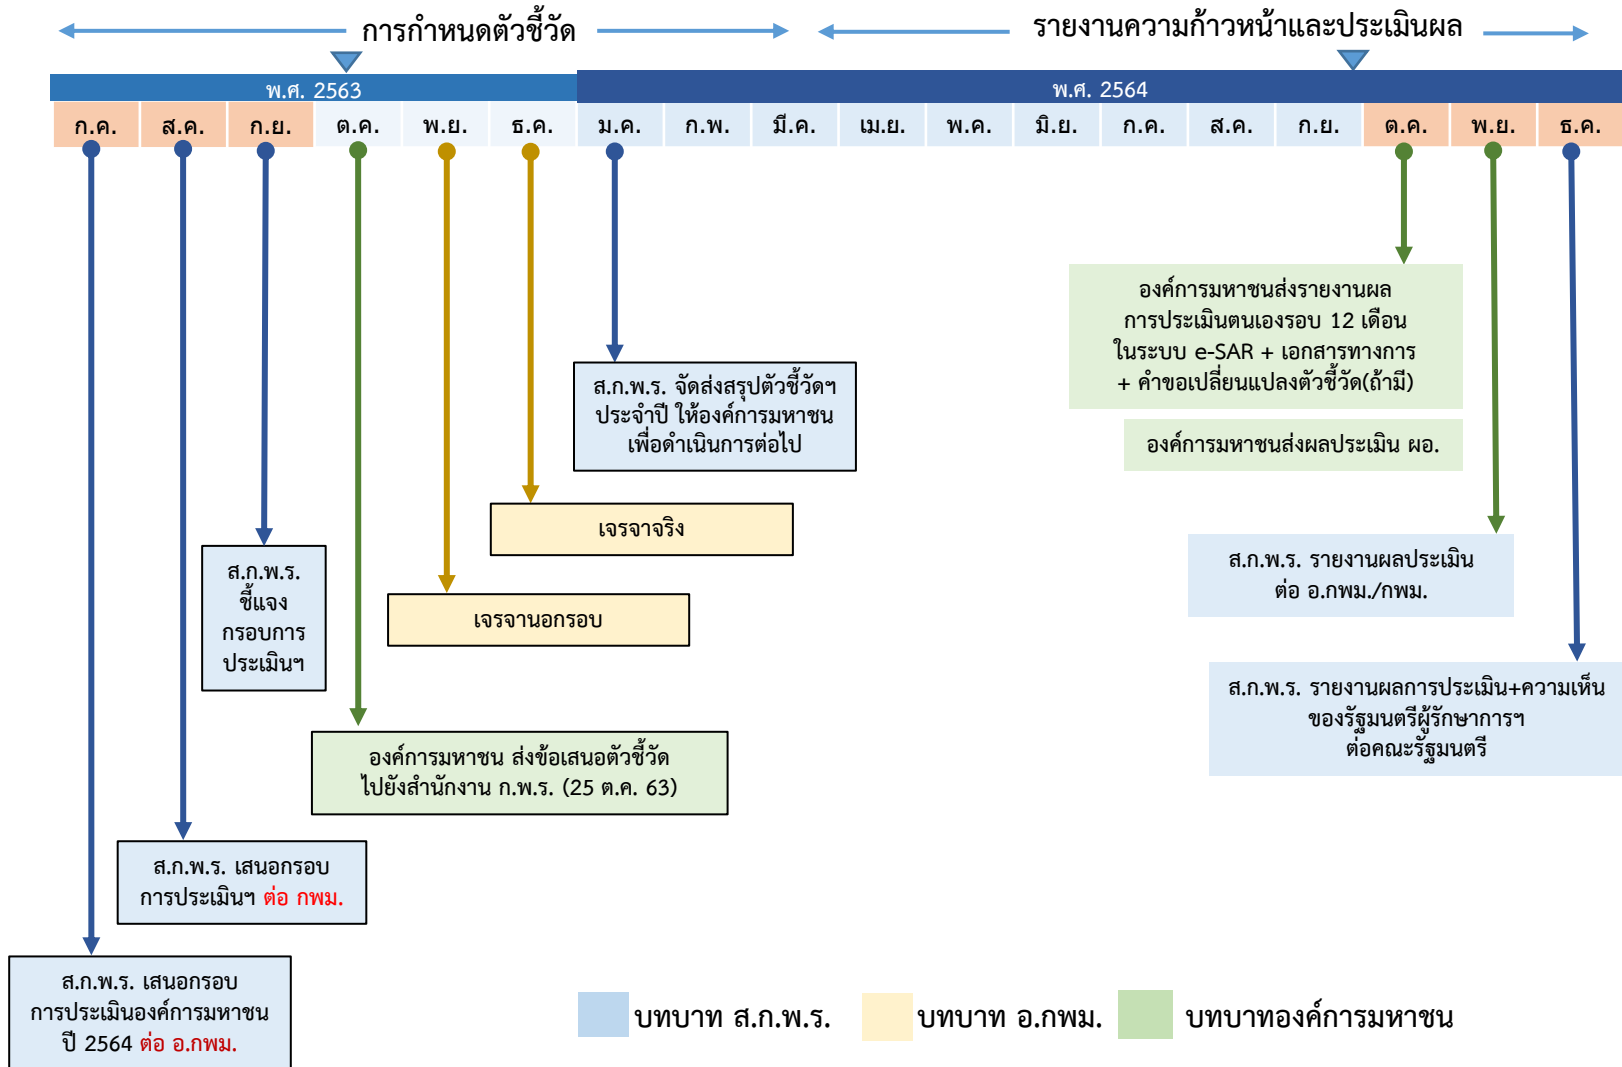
การกำหนดตัวชี้วัด

รายงานความก้าวหน้าและประเมินผล

พ.ศ. 2563

พ.ศ. 2564

| ก.ค. | ส.ค. | ก.ย. | ต.ค. | พ.ย. | ธ.ค. | ม.ค. | ก.พ. | มี.ค. | เม.ย. | พ.ค. | มิ.ย. | ก.ค. | ส.ค. | ก.ย. | ต.ค. | พ.ย. | ธ.ค. |
|---|---|---|---|---|---|---|---|---|---|---|---|---|---|---|---|---|---|

องค์การมหาชนส่งรายงานผลการประเมินตนเองรอบ 12 เดือน ในระบบ e-SAR + เอกสารทางการ + คำขอเปลี่ยนแปลงตัวชี้วัด(ถ้ามี)

องค์การมหาชนส่งผลประเมิน ผอ.

ส.ก.พ.ร. จัดส่งสรุปตัวชี้วัดฯ ประจำปี ให้องค์การมหาชนเพื่อดำเนินการต่อไป

เจรจาจริง

ส.ก.พ.ร. รายงานผลประเมิน ต่อ อ.กพม./กพม.

ส.ก.พ.ร. ชี้แจง กรอบการ ประเมินฯ

เจรจานอกรอบ

ส.ก.พ.ร. รายงานผลการประเมิน+ความเห็นของรัฐมนตรีผู้รักษาการฯ ต่อคณะรัฐมนตรี

องค์การมหาชน ส่งข้อเสนอตัวชี้วัด ไปยังสำนักงาน ก.พ.ร. (25 ต.ค. 63)

ส.ก.พ.ร. เสนอกรอบการประเมินฯ ต่อ กพม.

ส.ก.พ.ร. เสนอกรอบการประเมินองค์การมหาชน ปี 2564 ต่อ อ.กพม.

บทบาท ส.ก.พ.ร.

บทบาท อ.กพม.

บทบาทองค์การมหาชน